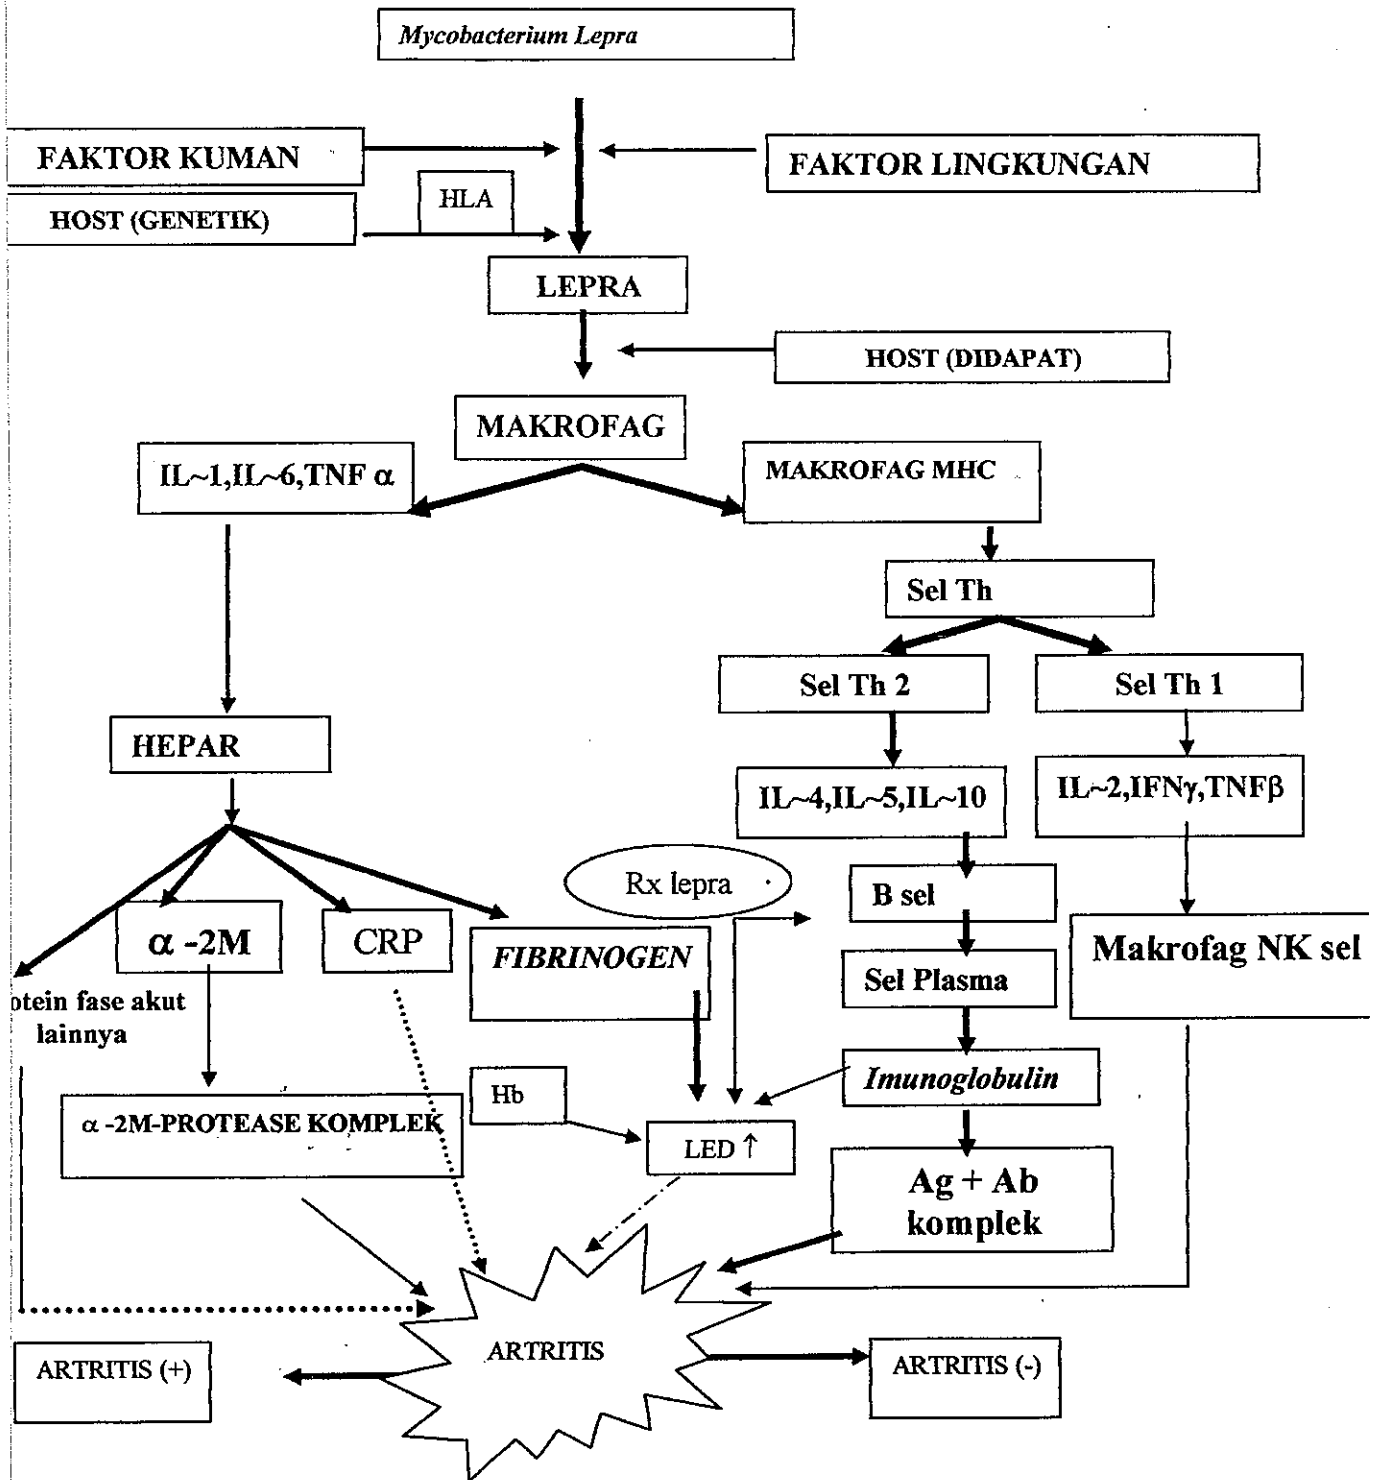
Mycobacterium Lepra

FAKTOR KUMAN

FAKTOR LINGKUNGAN

HLA

HOST (GENETIK)

LEPRA

HOST (DIDAPAT)

MAKROFAG

IL~1,IL~6,TNF α

MAKROFAG MHC

Sel Th

Sel Th 2

Sel Th 1

HEPAR

IL~4,IL~5,IL~10

IL~2,IFNγ,TNFβ

Rx lepra

B sel

α -2M

CRP

FIBRINOGEN

Makrofag NK sel

otein fase akut lainnya

Sel Plasma

Imunoglobulin

Hb

α -2M-PROTEASE KOMPLEK

LED ↑

Ag + Ab komplek

ARTRITIS

ARTRITIS (+)

ARTRITIS (-)